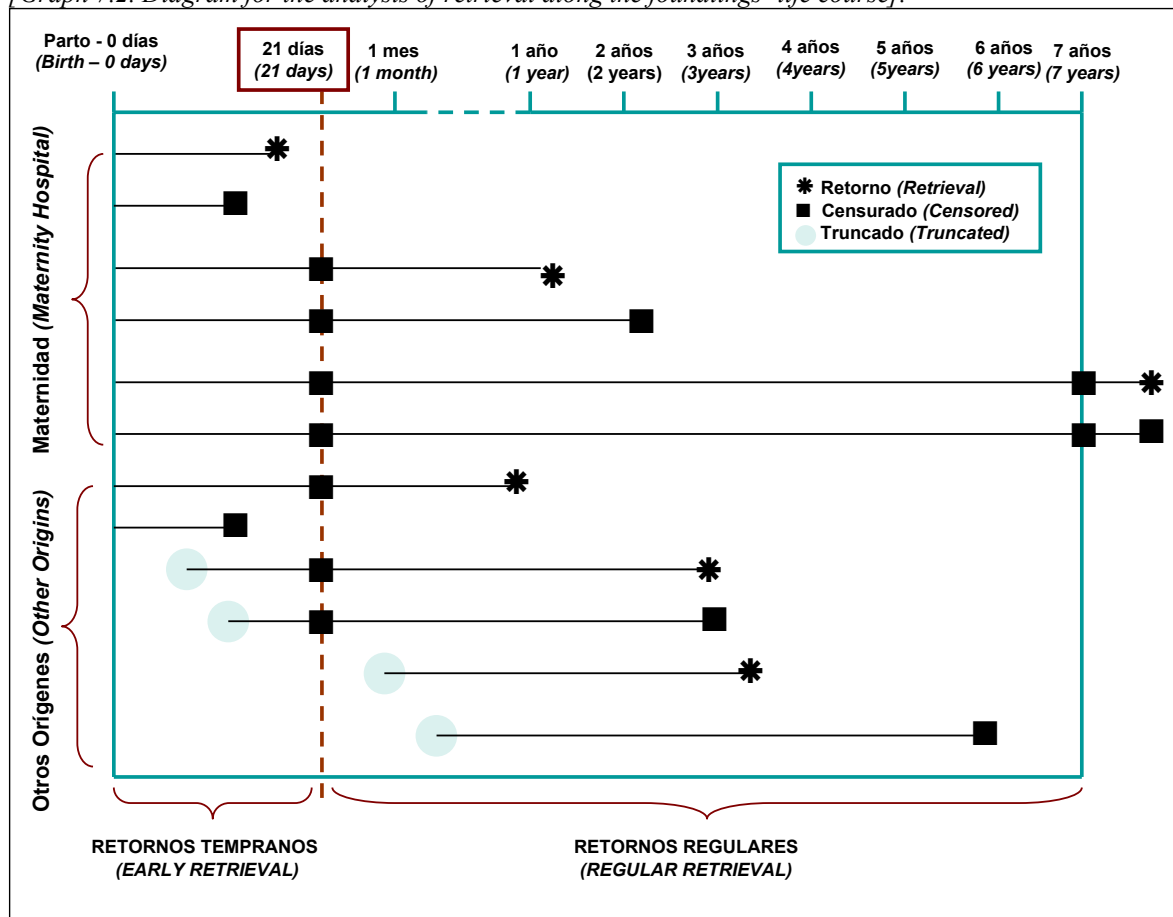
[Graph 7.2. Diagram for the analysis of retrieval along the foundlings' life course].

Parto - 0 días
(Birth – 0 days)

21 días
(21 days)

1 mes
(1 month)

1 año
(1 year)

2 años
(2 years)

3 años
(3years)

4 años
(4years)

5 años
(5years)

6 años
(6 years)

7 años
(7 years)

Retorno (Retrieval)
Censurado (Censored)
Truncado (Truncated)

Maternidad (Maternity Hospital)

Otros Orígenes (Other Origins)

RETORNOS TEMPRANOS
(EARLY RETRIEVAL)

RETORNOS REGULARES
(REGULAR RETRIEVAL)